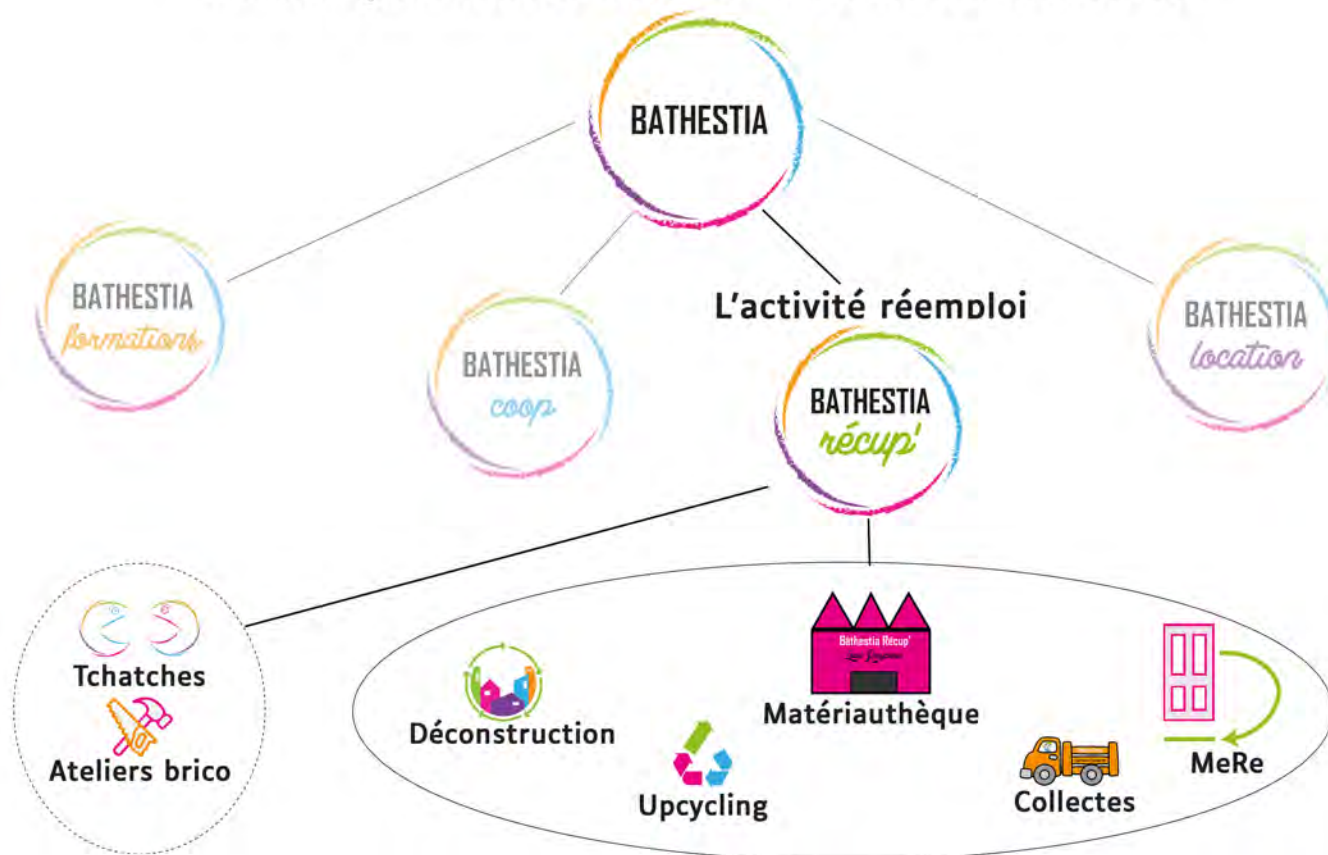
BATHESTIA

BATHESTIA formations

BATHESTIA coop

L'activité réemploi

BATHESTIA récup'

BATHESTIA location

Tchatches

Ateliers brico

Déconstruction

Upcycling

Bâthestia Récup'

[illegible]

Matériauthèque

Collectes

MeRe